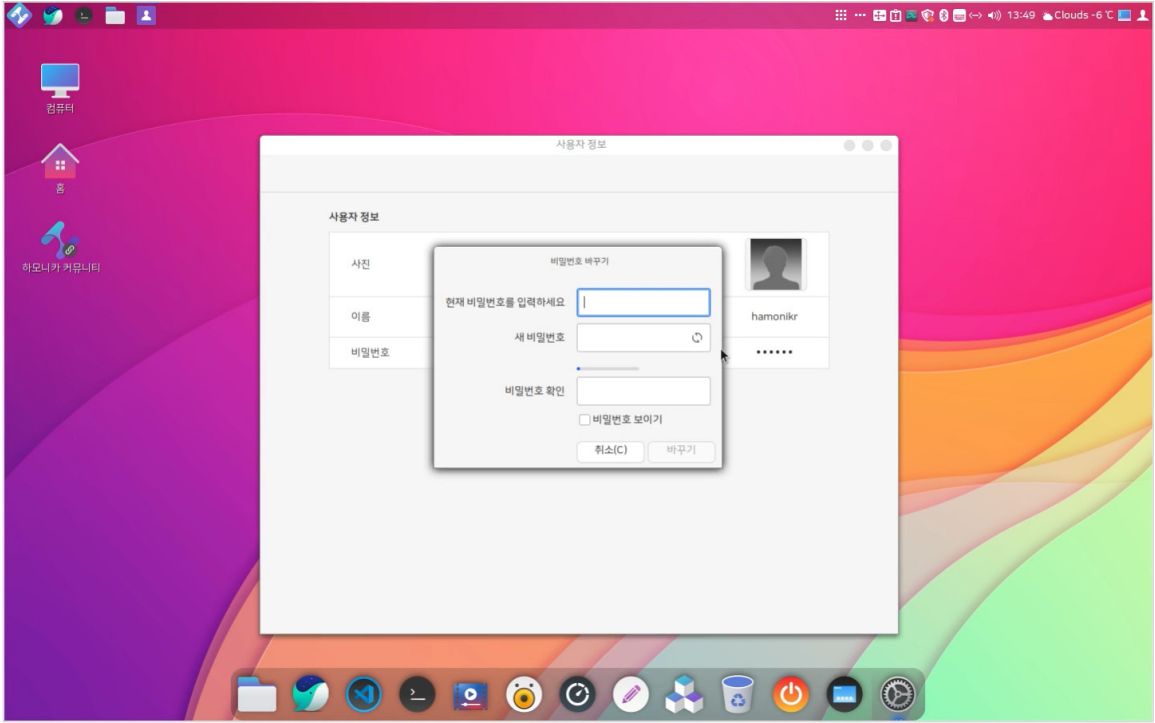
13:49 Clouds -6 ℃

컴퓨터

홈

하모니카 커뮤니티

사용자 정보

사용자 정보

사진

이름

비밀번호

hamonikr

••••••

비밀번호 바꾸기

현재 비밀번호를 입력하세요

새 비밀번호

비밀번호 확인

비밀번호 보이기

취소(C)

바꾸기